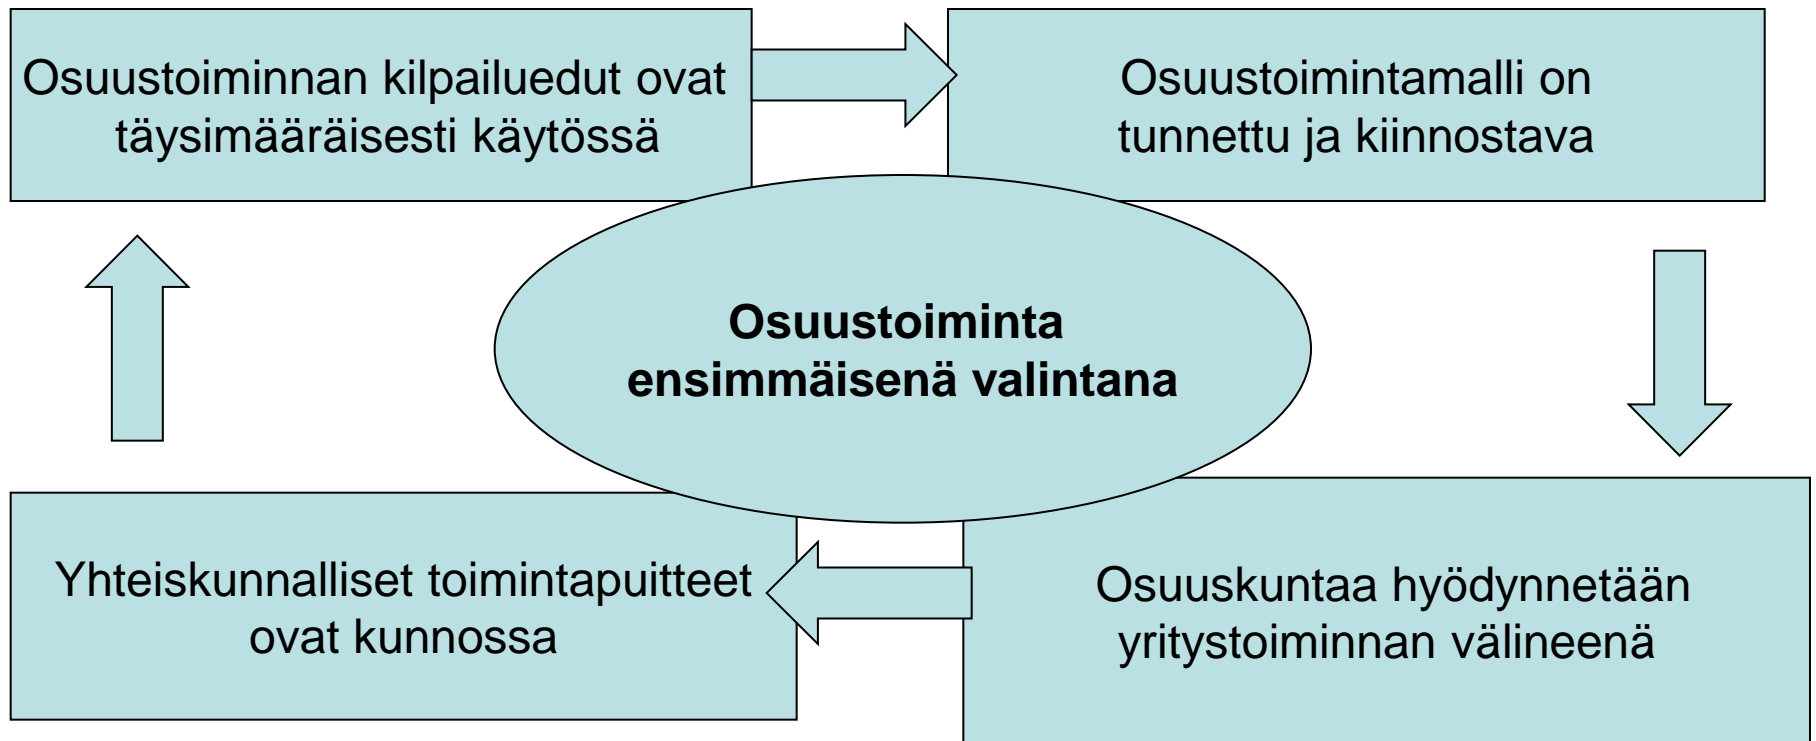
Osuustoiminnan kilpailuedut ovat täysimääräisesti käytössä

Osuustoimintamalli on tunnettu ja kiinnostava

Osuustoiminta ensimmäisenä valintana

Yhteiskunnalliset toimintapuitteet ovat kunnossa

Osuuskuntaa hyödynnetään yritystoiminnan välineenä